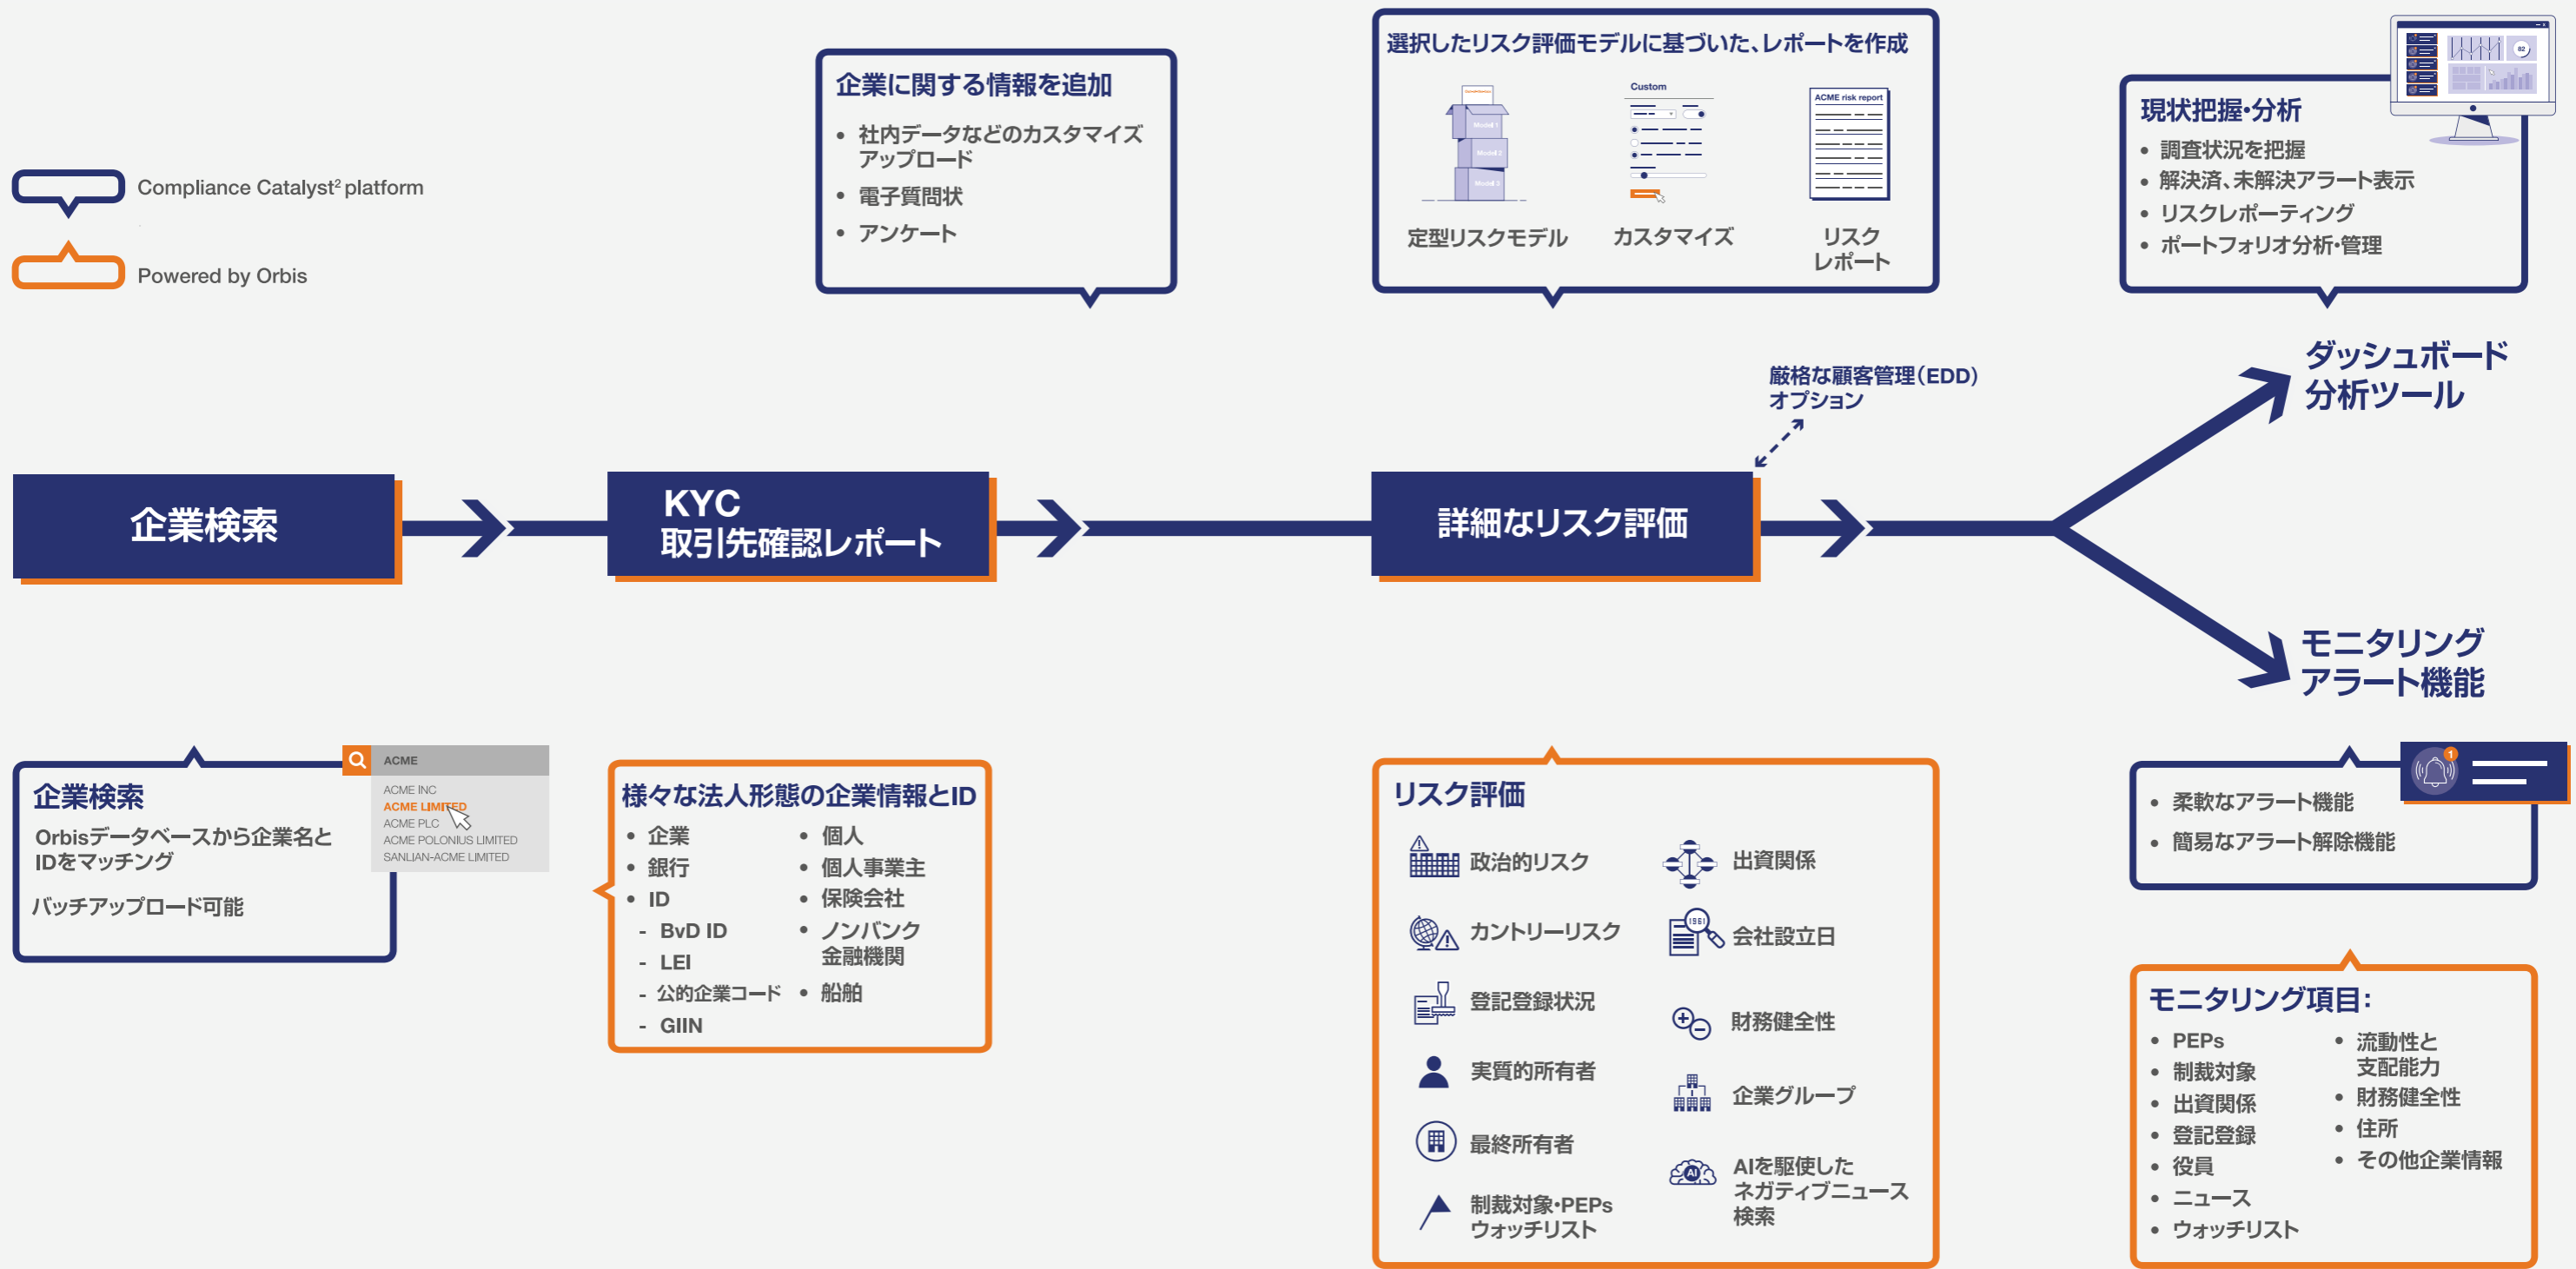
Compliance Catalyst² platform

Powered by Orbis

企業に関する情報を追加
• 社内データなどのカスタマイズアップロード
• 電子質問状
• アンケート

選択したリスク評価モデルに基づいた、レポートを作成

Model 1
Model 2
Model 3
定型リスクモデル

Custom
カスタマイズ

ACME risk report
リスクレポート

現状把握・分析
• 調査状況を把握
• 解決済、未解決アラート表示
• リスクレポーティング
• ポートフォリオ分析・管理

厳格な顧客管理(EDD)オプション

ダッシュボード分析ツール

企業検索

KYC
取引先確認レポート

詳細なリスク評価

モニタリングアラート機能

企業検索
Orbisデータベースから企業名とIDをマッチング
バッチアップロード可能

ACME
ACME INC
ACME LIMITED
ACME PLC
ACME POLONIUS LIMITED
SANLIAN-ACME LIMITED

様々な法人形態の企業情報とID
• 企業
• 銀行
• ID
- BvD ID
- LEI
- 公的企業コード
- GIIN
• 個人
• 個人事業主
• 保険会社
• ノンバンク金融機関
• 船舶

リスク評価
政治的リスク
カントリーリスク
登記登録状況
実質的所有者
最終所有者
制裁対象・PEPsウォッチリスト
出資関係
会社設立日
財務健全性
企業グループ
AIを駆使したネガティブニュース検索

• 柔軟なアラート機能
• 簡易なアラート解除機能

モニタリング項目:
• PEPs
• 制裁対象
• 出資関係
• 登記登録
• 役員
• ニュース
• ウォッチリスト
• 流動性と支配能力
• 財務健全性
• 住所
• その他企業情報